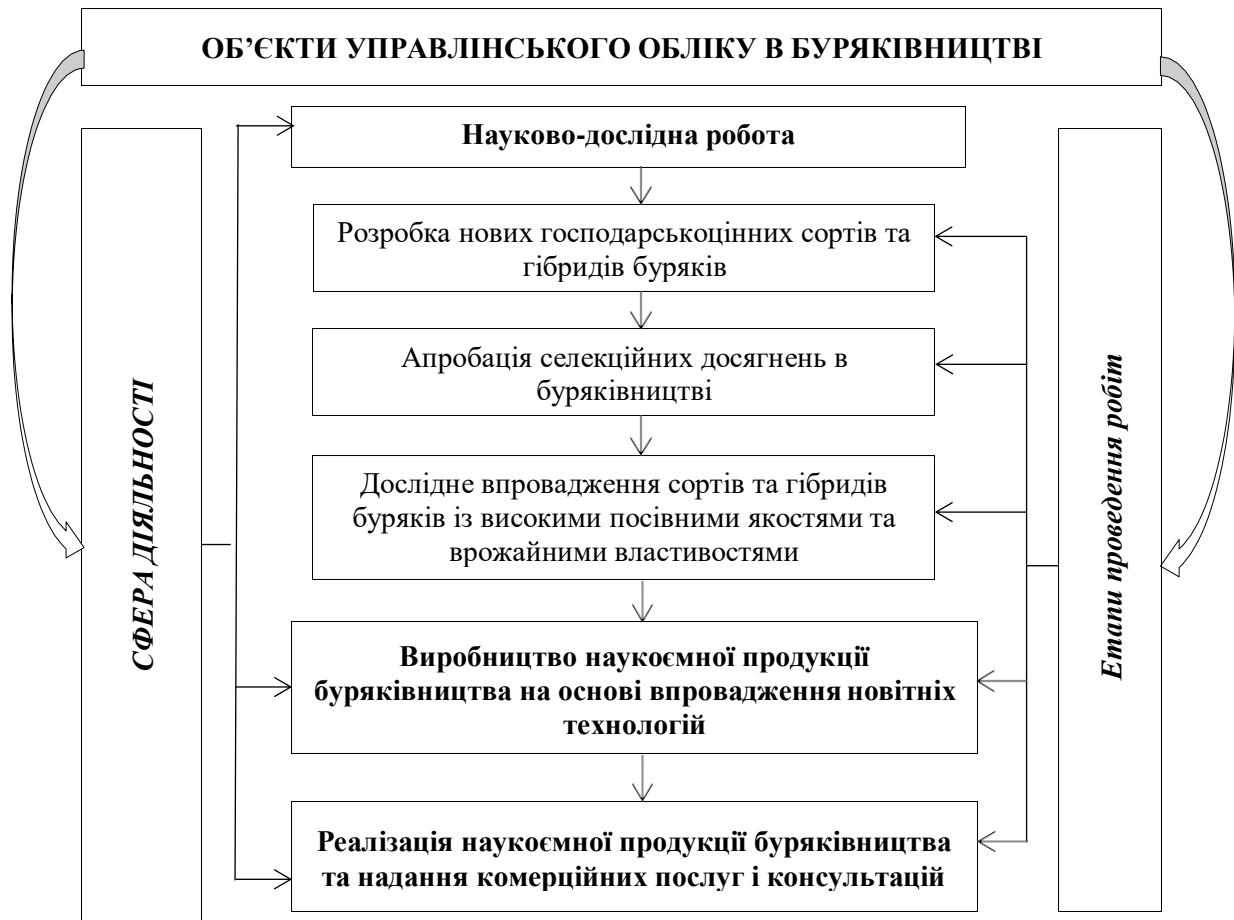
ОБ'ЄКТИ УПРАВЛІНСЬКОГО ОБЛІКУ В БУРЯКІВНИЦТВІ

СФЕРА ДІЯЛЬНОСТІ

Науково-дослідна робота

Розробка нових господарськоцінних сортів та гібридів буряків

Апробація селекційних досягнень в буряківництві

Дослідне впровадження сортів та гібридів буряків із високими посівними якостями та врожайними властивостями

Виробництво наукоємної продукції буряківництва на основі впровадження новітніх технологій

Реалізація наукоємної продукції буряківництва та надання комерційних послуг і консультацій

Етапи проведення робіт